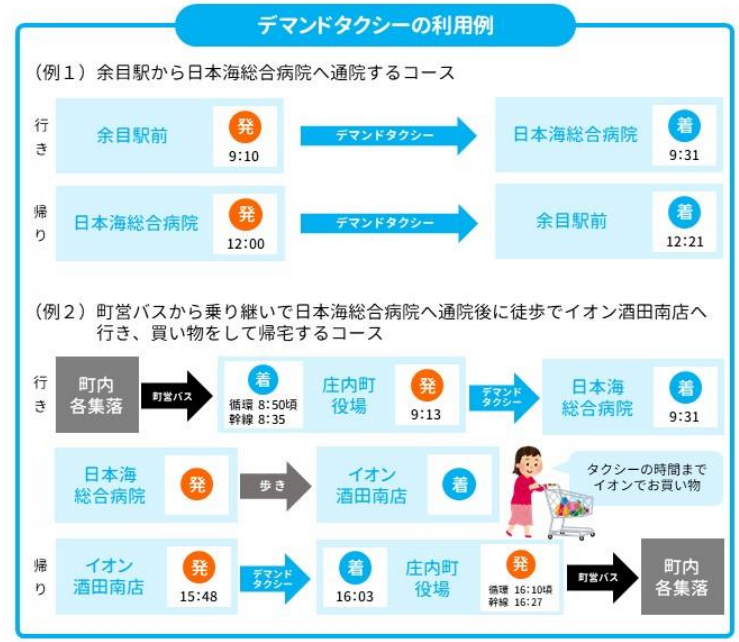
デマンドタクシーの利用例

（例１）余目駅から日本海総合病院へ通院するコース

行き
余目駅前 発 9:10
デマンドタクシー
日本海総合病院 着 9:31

帰り
日本海総合病院 発 12:00
デマンドタクシー
余目駅前 着 12:21

（例２）町営バスから乗り継いで日本海総合病院へ通院後に徒歩でイオン酒田南店へ行き、買い物をして帰宅するコース

行き
町内各集落
町営バス
着 循環 8:50頃 幹線 8:35
庄内町役場 発 9:13
デマンドタクシー
日本海総合病院 着 9:31

日本海総合病院 発
歩き
イオン酒田南店 着
タクシーの時間までイオンでお買い物

帰り
イオン酒田南店 発 15:48
デマンドタクシー
着 16:03
庄内町役場 発 循環 16:10頃 幹線 16:27
町営バス
町内各集落